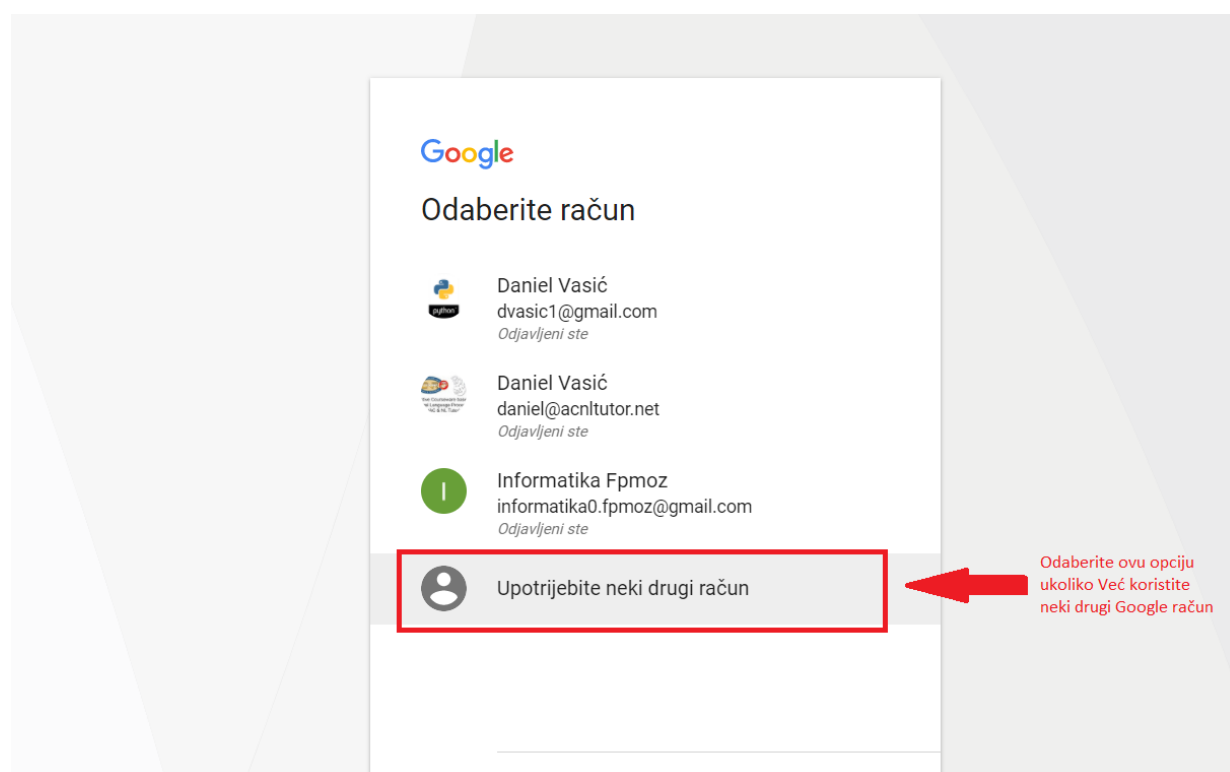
Google

Odaberite račun

python

Daniel Vasić
dvasic1@gmail.com
Odjavljeni ste

Daniel Vasić
daniel@acnltutor.net
Odjavljeni ste

I

Informatika Fpmoz
informatika0.fpmoz@gmail.com
Odjavljeni ste

Upotrijebite neki drugi račun

Odaberite ovu opciju ukoliko Već koristite neki drugi Google račun